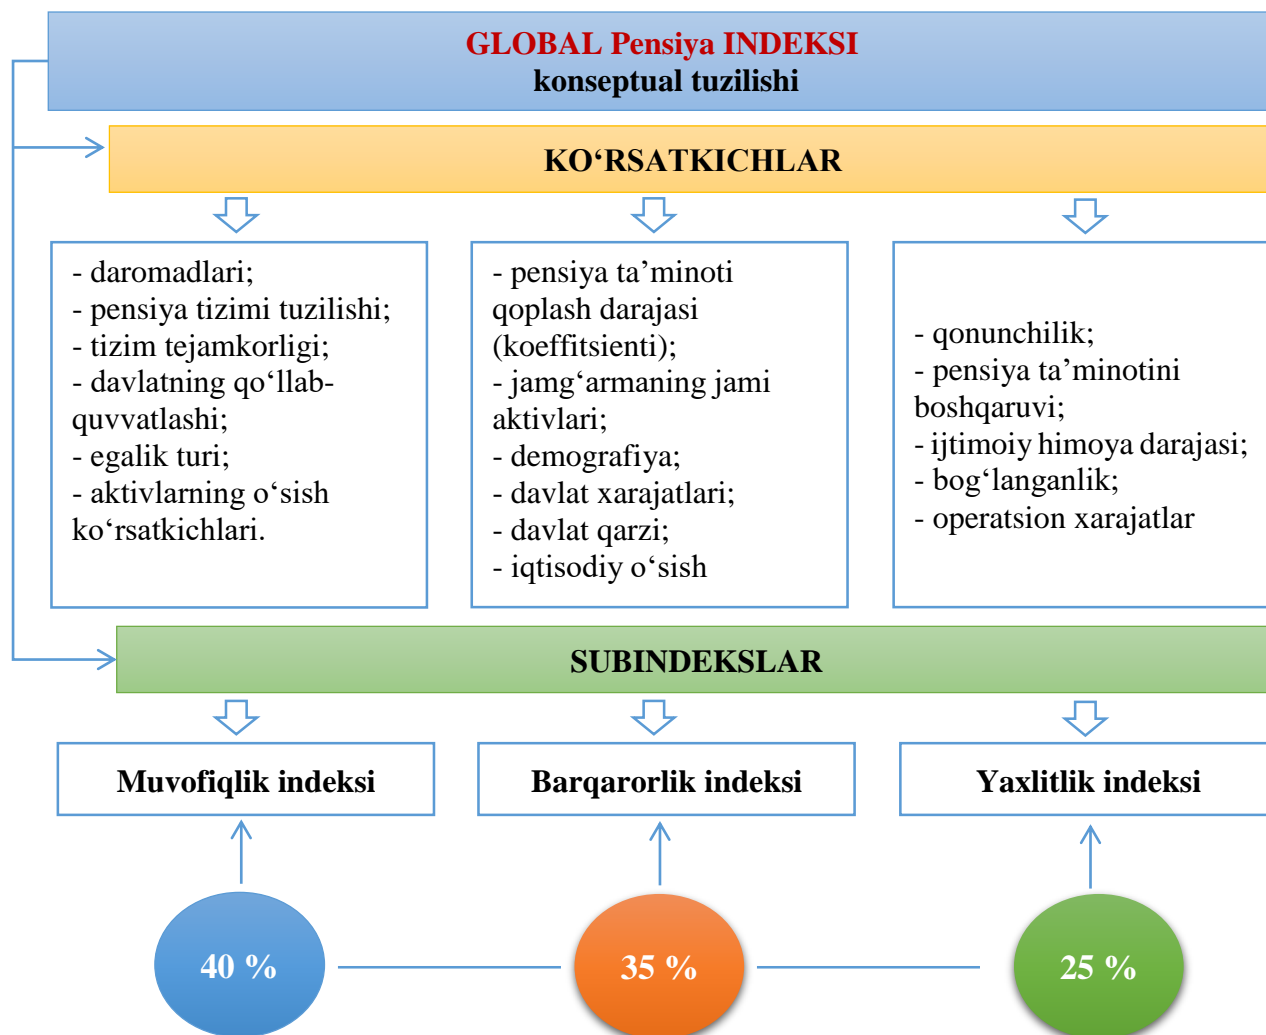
GLOBAL Pensiya INDEKSI
konseptual tuzilishi

KO‘RSATKICHLAR

- daromadlari;
- pensiya tizimi tuzilishi;
- tizim tejamkorligi;
- davlatning qo‘llab-quvvatlashi;
- egalik turi;
- aktivlarning o‘sish ko‘rsatkichlari.

- pensiya ta’minoti qoplash darajasi (koeffitsienti);
- jamg‘armaning jami aktivlari;
- demografiya;
- davlat xarajatlari;
- davlat qarzi;
- iqtisodiy o‘sish

- qonunchilik;
- pensiya ta’minotini boshqaruvi;
- ijtimoiy himoya darajasi;
- bog‘langanlik;
- operatsion xarajatlar

SUBINDEKSLAR

Muvofiqlik indeksi

Barqarorlik indeksi

Yaxlitlik indeksi

40 %

35 %

25 %